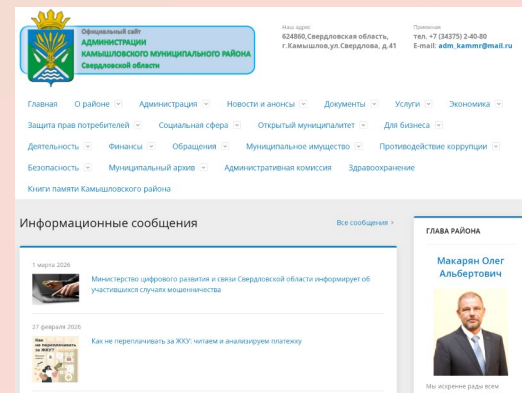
Официальный сайт
АДМИНИСТРАЦИИ
КАМЫШЛОВСКОГО МУНИЦИПАЛЬНОГО РАЙОНА
Свердловской области

Наш адрес:
624860,Свердловская область,
г.Камышлов,ул.Свердлова, д.41

Приемная:
тел. +7 (34375) 2-40-80
E-mail: adm_kammr@mail.ru

Главная
О районе
Администрация
Новости и анонсы
Документы
Услуги
Экономика
Защита прав потребителей
Социальная сфера
Открытый муниципалитет
Для бизнеса
Деятельность
Финансы
Обращения
Муниципальное имущество
Противодействие коррупции
Безопасность
Муниципальный архив
Административная комиссия
Здравоохранение
Книги памяти Камышловского района

Информационные сообщения

Все сообщения >

1 марта 2026
Министерство цифрового развития и связи Свердловской области информирует об участившихся случаях мошенничества

27 февраля 2026
Как не переплачивать за ЖКУ?
Как не переплачивать за ЖКУ: читаем и анализируем платежку

ГЛАВА РАЙОНА

Макарян Олег Альбертович

Мы искренне рады всем